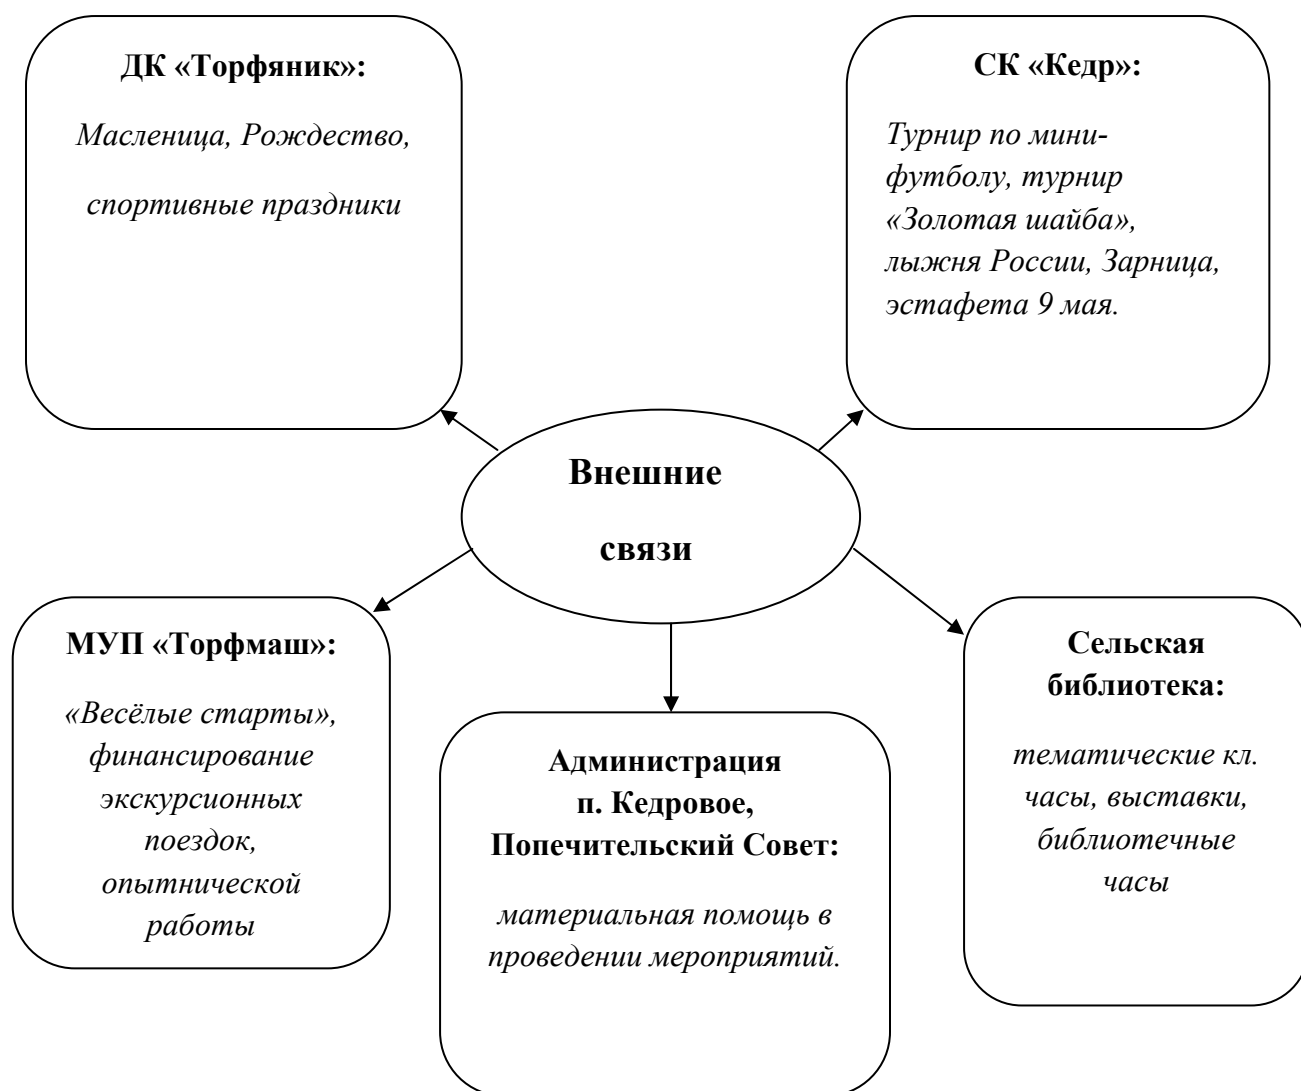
ДК «Торфяник»:

Масленица, Рождество,

спортивные праздники

СК «Кедр»:

Турнир по мини-футболу, турнир «Золотая шайба», лыжня России, Зарница, эстафета 9 мая.

Внешние

связи

МУП «Торфмаш»:

«Весёлые старты», финансирование экскурсионных поездок, опытнической работы

Администрация п. Кедровое, Попечительский Совет:

материальная помощь в проведении мероприятий.

Сельская библиотека:

тематические кл. часы, выставки, библиотечные часы